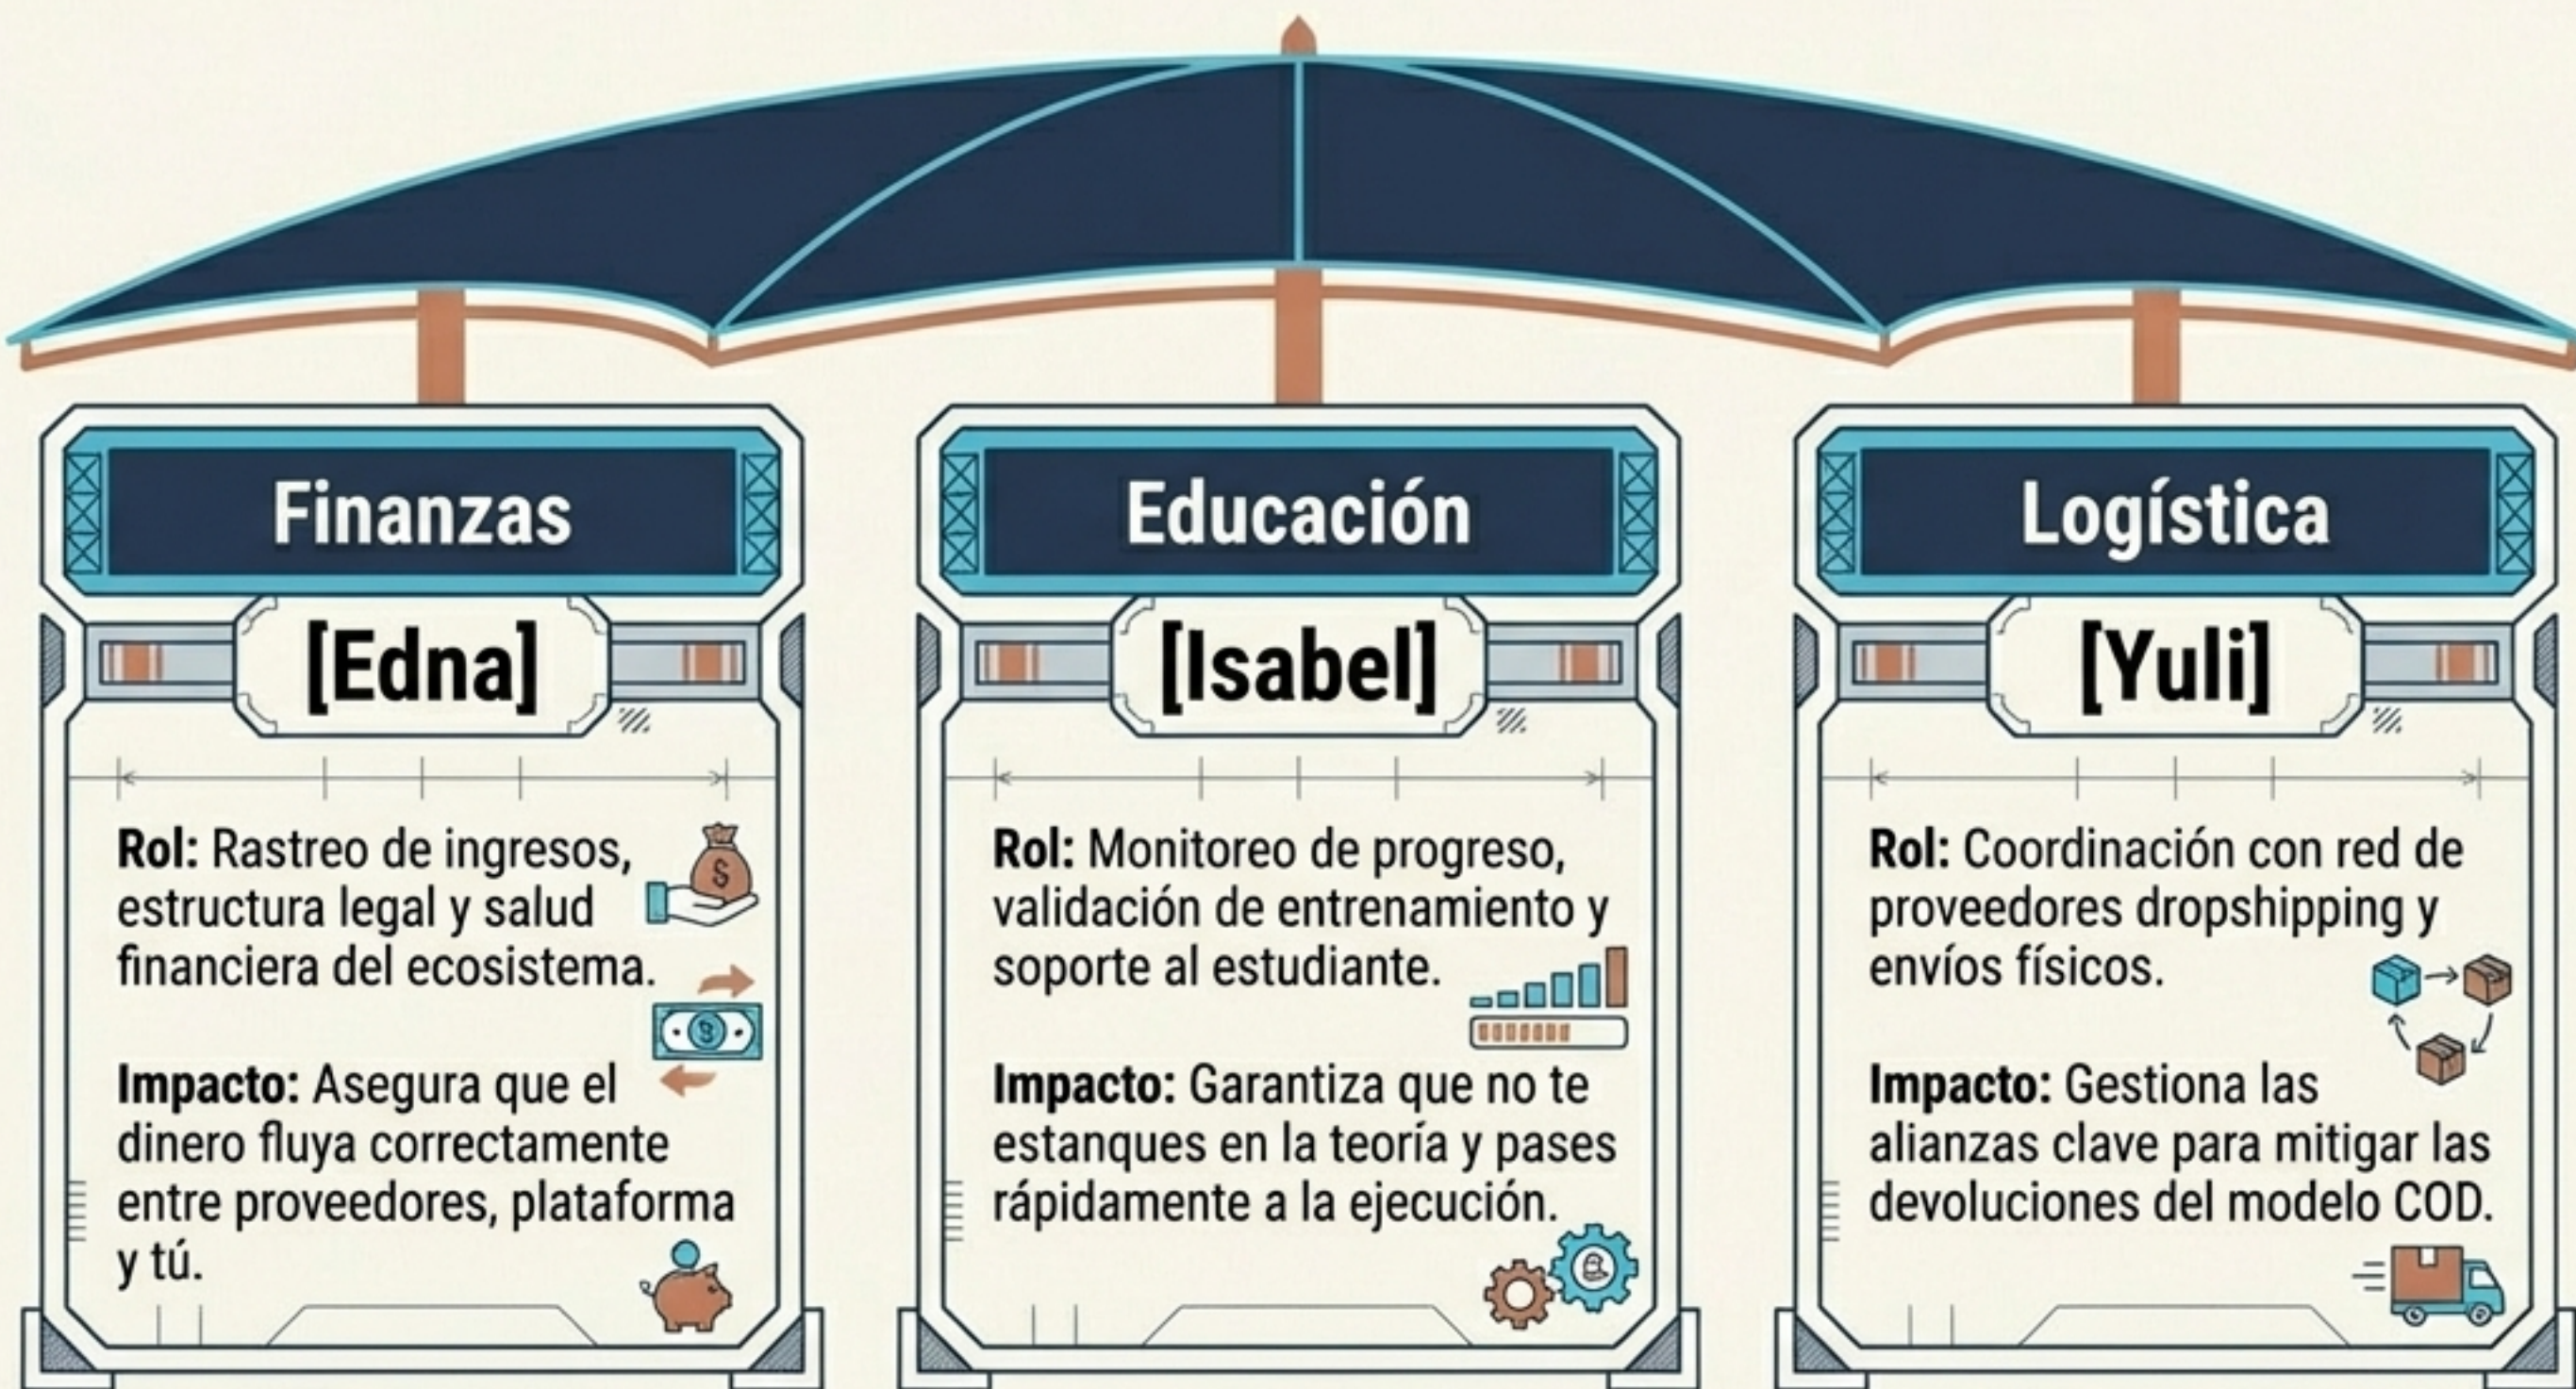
Finanzas

[Edna]

**Rol:** Rastreo de ingresos, estructura legal y salud financiera del ecosistema.

**Impacto:** Asegura que el dinero fluya correctamente entre proveedores, plataforma y tú.

Educación

[Isabel]

**Rol:** Monitoreo de progreso, validación de entrenamiento y soporte al estudiante.

**Impacto:** Garantiza que no te estanques en la teoría y pases rápidamente a la ejecución.

Logística

[Yuli]

**Rol:** Coordinación con red de proveedores dropshipping y envíos físicos.

**Impacto:** Gestiona las alianzas clave para mitigar las devoluciones del modelo COD.